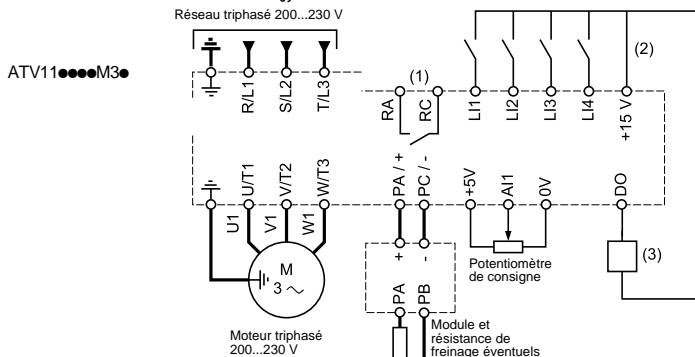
Réseau triphasé 200...230 V

ATV11●●●●M3●

R/L1
S/L2
T/L3

(1)

RA
RC

LI1
LI2
LI3
LI4
+15 V

(2)

U/T1
V/T2
W/T3

PA / +
PC / -

+5V
AI1
0V

DO

U1
V1
W1

M
3 ~

+
-

Potentiomètre de consigne

(3)

PA
PB

Moteur triphasé 200...230 V

Module et résistance de freinage éventuels